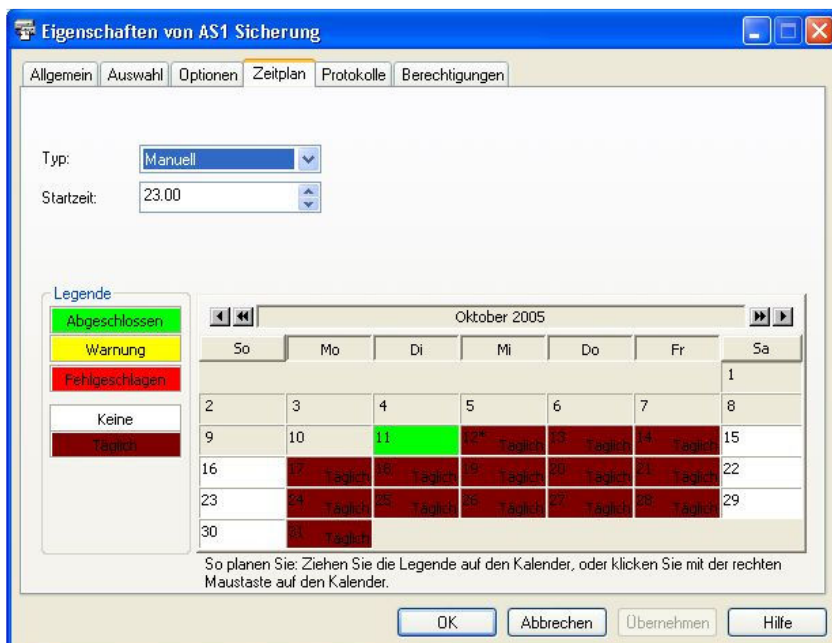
Eigenschaften von AS1 Sicherung

Allgemein | Auswahl | Optionen | Zeitplan | Protokolle | Berechtigungen

Typ: Manuell

Startzeit: 23.00

Legende
Abgeschlossen
Warnung
Fehlgeschlagen
Keine
Täglich

Oktober 2005

| So | Mo | Di | Mi | Do | Fr | Sa |
|---|---|---|---|---|---|---|
| | | | | | | 1 |
| 2 | 3 | 4 | 5 | 6 | 7 | 8 |
| 9 | 10 | 11 | 12* Täglich | 13 Täglich | 14 Täglich | 15 |
| 16 | 17 Täglich | 18 Täglich | 19 Täglich | 20 Täglich | 21 Täglich | 22 |
| 23 | 24 Täglich | 25 Täglich | 26 Täglich | 27 Täglich | 28 Täglich | 29 |
| 30 | 31 Täglich | | | | | |

So planen Sie: Ziehen Sie die Legende auf den Kalender, oder klicken Sie mit der rechten Maustaste auf den Kalender.

OK | Abbrechen | Übernehmen | Hilfe